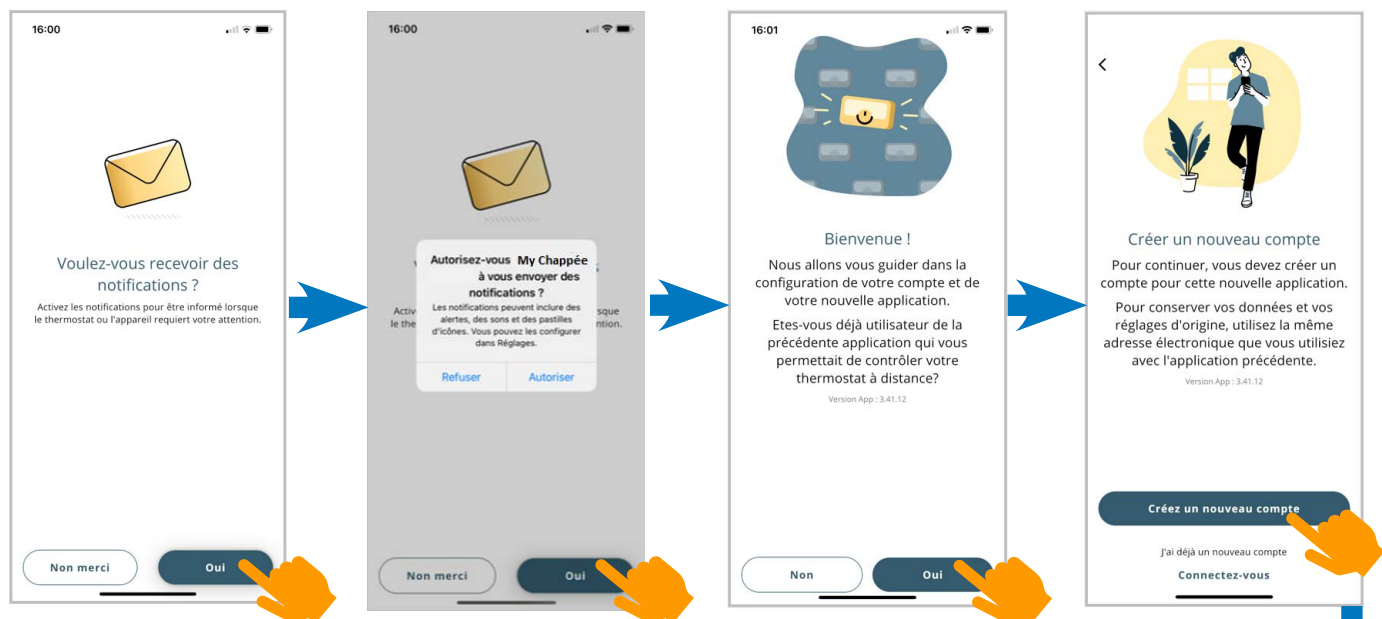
16:00

Voulez-vous recevoir des notifications ?

Activez les notifications pour être informé lorsque le thermostat ou l'appareil requiert votre attention.

Non merci

Oui

16:00

Autorisez-vous My Chappée à vous envoyer des notifications ?

Les notifications peuvent inclure des alertes, des sons et des pastilles d'icônes. Vous pouvez les configurer dans Réglages.

Refuser

Autoriser

Non merci

Oui

16:01

Bienvenue !

Nous allons vous guider dans la configuration de votre compte et de votre nouvelle application.

Etes-vous déjà utilisateur de la précédente application qui vous permettait de contrôler votre thermostat à distance?

Version App : 3.41.12

Non

Oui

<

Créer un nouveau compte

Pour continuer, vous devez créer un compte pour cette nouvelle application.

Pour conserver vos données et vos réglages d'origine, utilisez la même adresse électronique que vous utilisiez avec l'application précédente.

Version App : 3.41.12

Créez un nouveau compte

J'ai déjà un nouveau compte

Connectez-vous